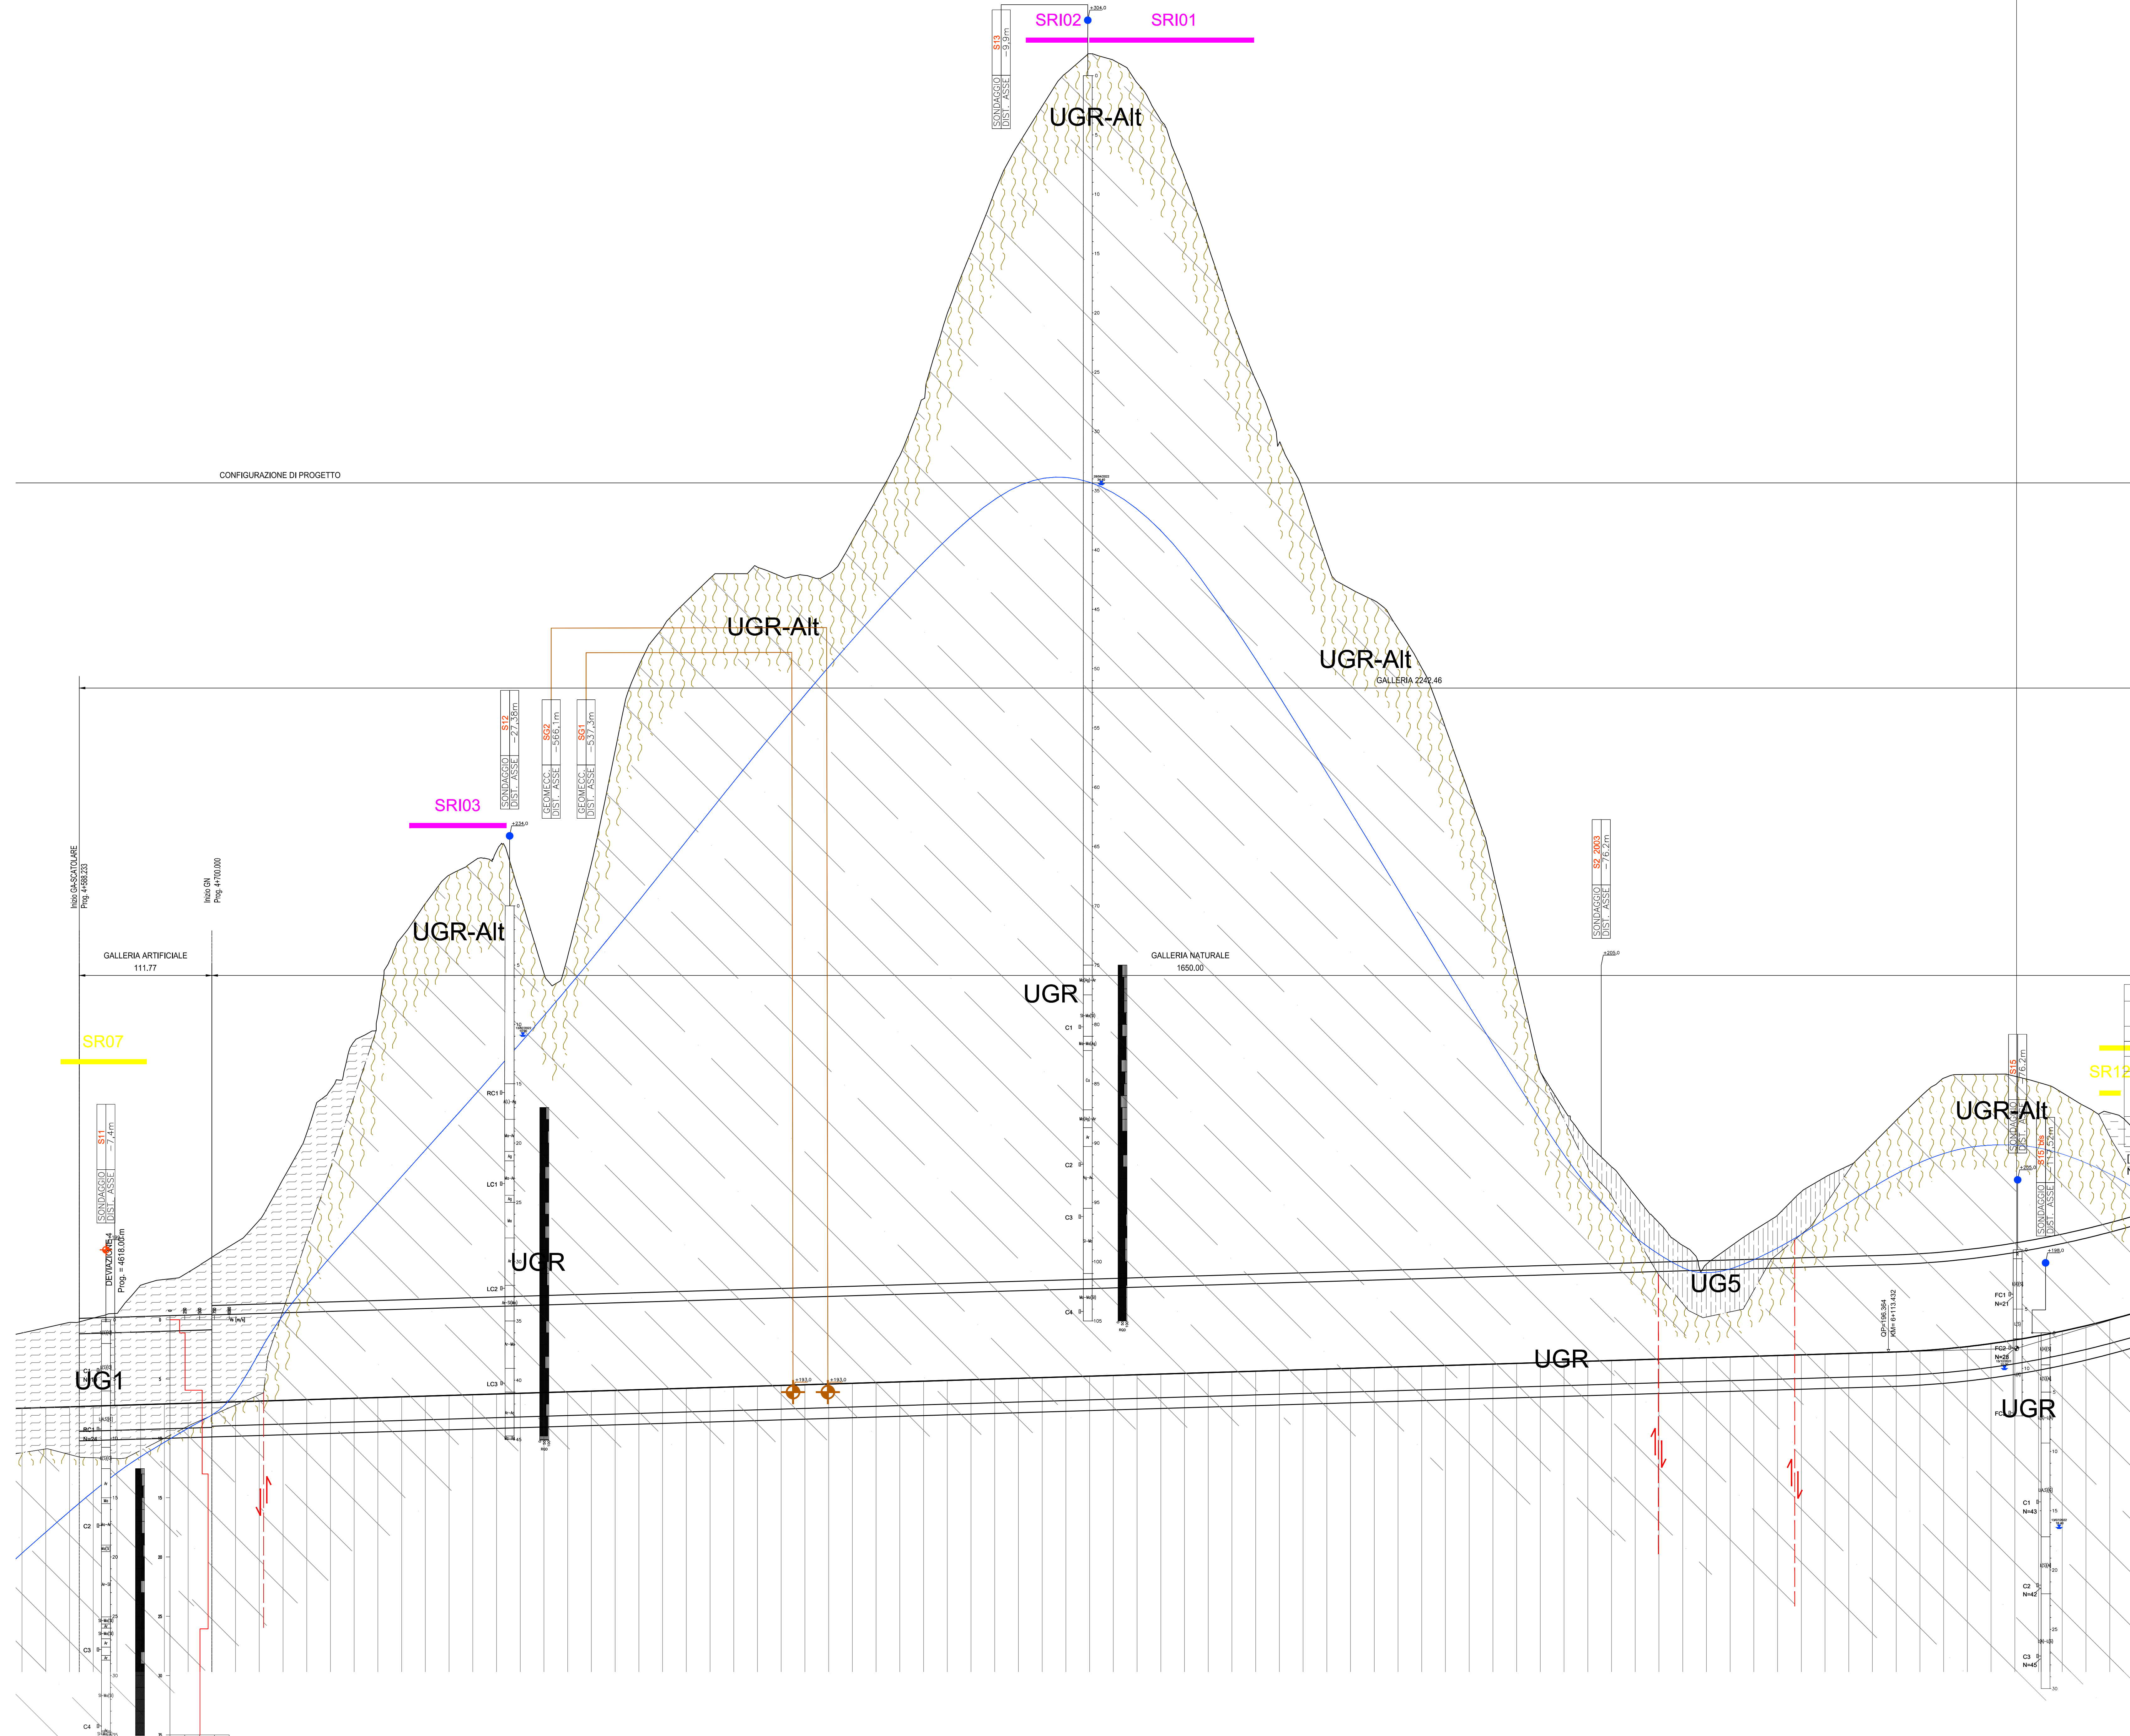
SRI02 SRI01

SONDAGGIO S13
DIST. ASSE ~9.9m

+304.0

UGR-Alt

CONFIGURAZIONE DI PROGETTO

UGR-Alt

UGR-Alt

GALLERIA 2242.46

SONDAGGIO S12
DIST. ASSE ~27.38m

GEOFECC. SG2
DIST. ASSE ~566.1m

GEOFECC. SG1
DIST. ASSE ~537.3m

SRI03

+234.0

Inizio GA-SCATOLARE
Prog. 4+588.233

Inizio GN
Prog. 4+700.000

UGR-Alt

GALLERIA ARTIFICIALE
111.77

GALLERIA NATURALE
1650.00

SONDAGGIO S2_2003
DIST. ASSE ~76.2m

+209.0

UGR

SR07

SONDAGGIO S11
DIST. ASSE ~7.4m

DEVIAZIONE
Prog. = 4618.00m

RC1
LC1
LC2
LC3

C1
C2
C3
C4

UGR

UG1

UG5

UGR

SONDAGGIO S15
DIST. ASSE ~76.2m

SONDAGGIO S15 bis
DIST. ASSE ~11.52m

UGR-Alt

SR12

QP=196.364
KM= 6+113.432

FC1
N=21
FC2
N=28

UGR

C1
N=43
C2
N=42
C3
N=45

+193.0
+193.0